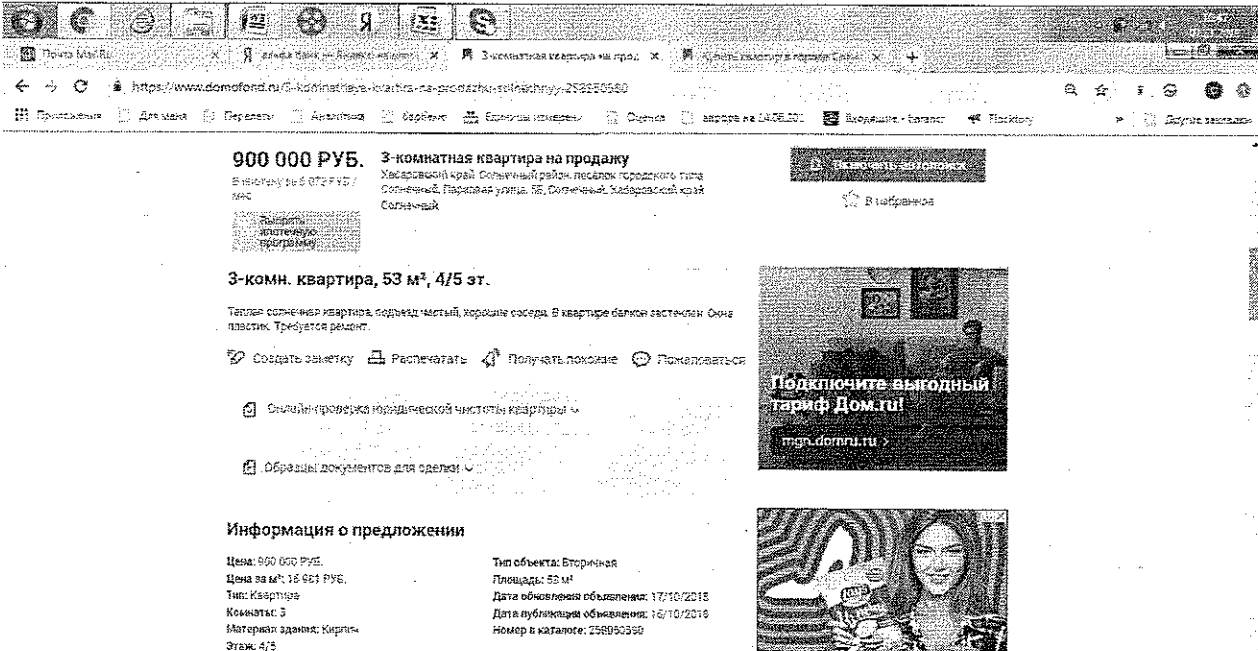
Почта Mail.Ru | альфа банк — Яндекс нашёл | 3-комнатная квартира на прод | Купить квартиру в городе Сол

https://www.domofond.ru/3-komnatnaya-kvartira-na-prodazhu-solnechnyy-258960360

Приложения | Для меня | Перелеты | Аналитика | Бюджет | Единицы измерени | Оценка | аэропорт на 14.06.201 | Входящие - Баланс | Rockboy | Другие закладки

900 000 РУБ.
В ипотеку за 8 872 РУБ / мес
Выбрать ипотечную программу

3-комнатная квартира на продажу
Хабаровский край, Солнечный район, поселок городского типа Солнечный, Парковая улица, 56, Солнечный, Хабаровский край Солнечный

Показать телефон
В избранное

3-комн. квартира, 53 м², 4/5 эт.

Теплая солнечная квартира, подъезд чистый, хорошие соседи. В квартире балкон застеклен. Окна пластик. Требуется ремонт.

Создать заметку | Распечатать | Получать похожие | Пожаловаться

Онлайн-проверка юридической чистоты квартиры

Образцы документов для сделки

Подключите выгодный тариф Дом.ru!
mgn.domru.ru >

Информация о предложении

Цена: 900 000 РУБ.
Цена за м²: 16 981 РУБ.
Тип: Квартира
Комнаты: 3
Материал здания: Кирпич
Этаж: 4/5

Тип объекта: Вторичная
Площадь: 53 м²
Дата обновления объявления: 17/10/2018
Дата публикации объявления: 16/10/2018
Номер в каталоге: 258960360